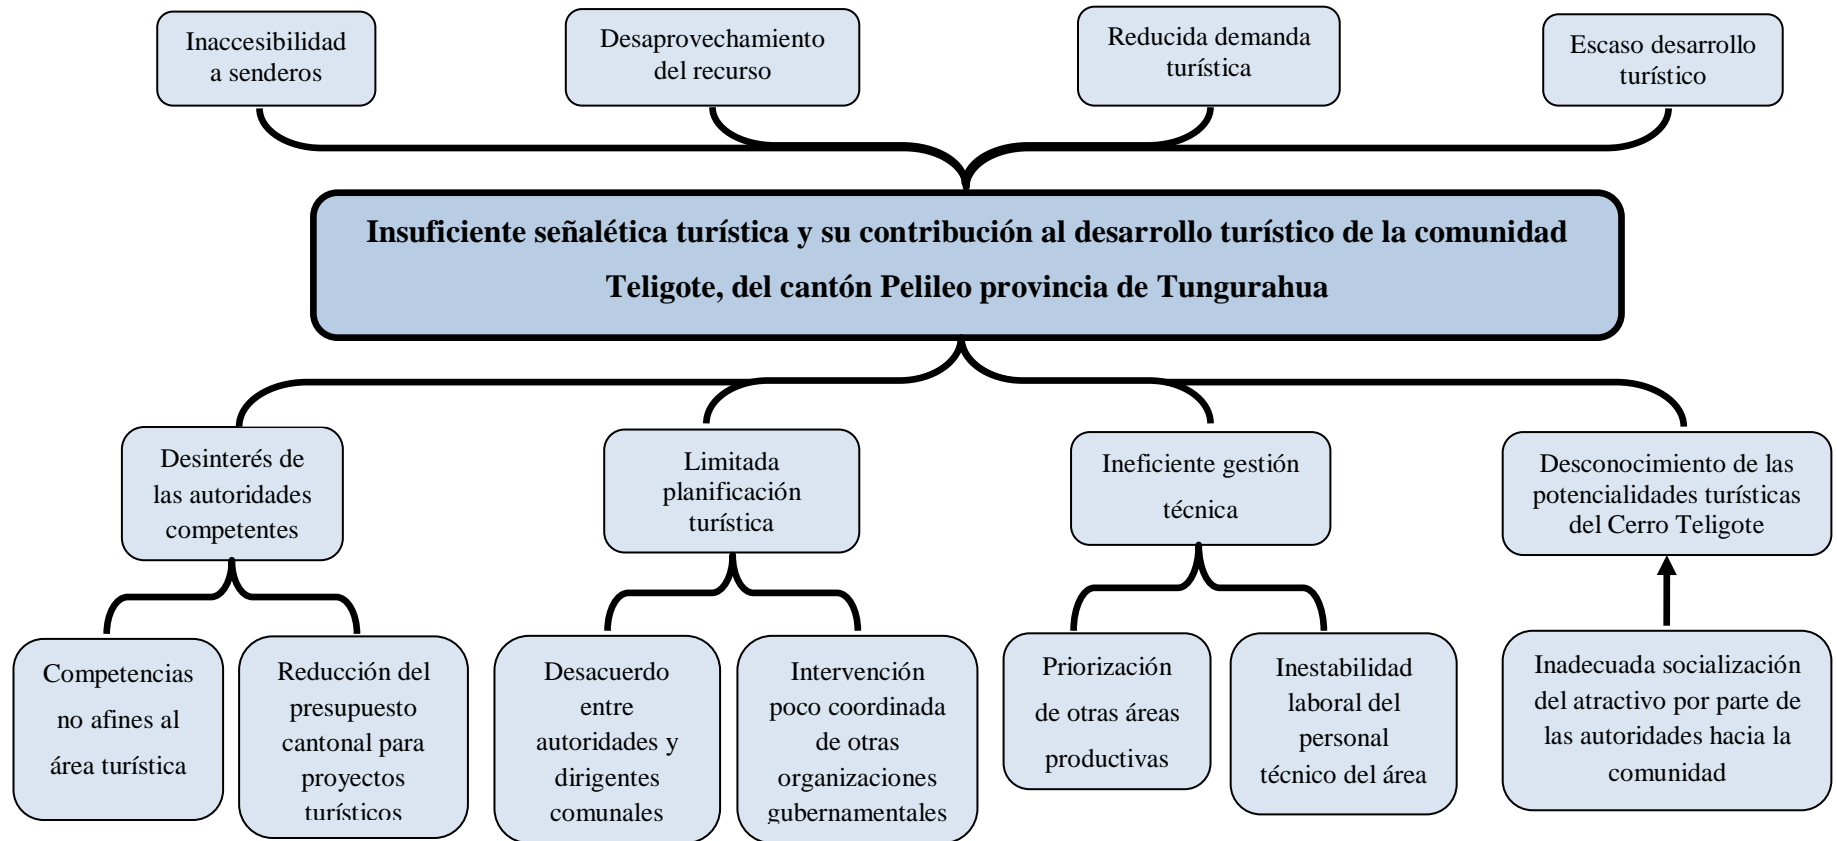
Inaccesibilidad a senderos

Desaprovechamiento del recurso

Reducida demanda turística

Escaso desarrollo turístico

Insuficiente señalética turística y su contribución al desarrollo turístico de la comunidad Teligote, del cantón Pelileo provincia de Tungurahua

Desinterés de las autoridades competentes

Limitada planificación turística

Ineficiente gestión técnica

Desconocimiento de las potencialidades turísticas del Cerro Teligote

Competencias no afines al área turística

Reducción del presupuesto cantonal para proyectos turísticos

Desacuerdo entre autoridades y dirigentes comunales

Intervención poco coordinada de otras organizaciones gubernamentales

Priorización de otras áreas productivas

Inestabilidad laboral del personal técnico del área

Inadecuada socialización del atractivo por parte de las autoridades hacia la comunidad